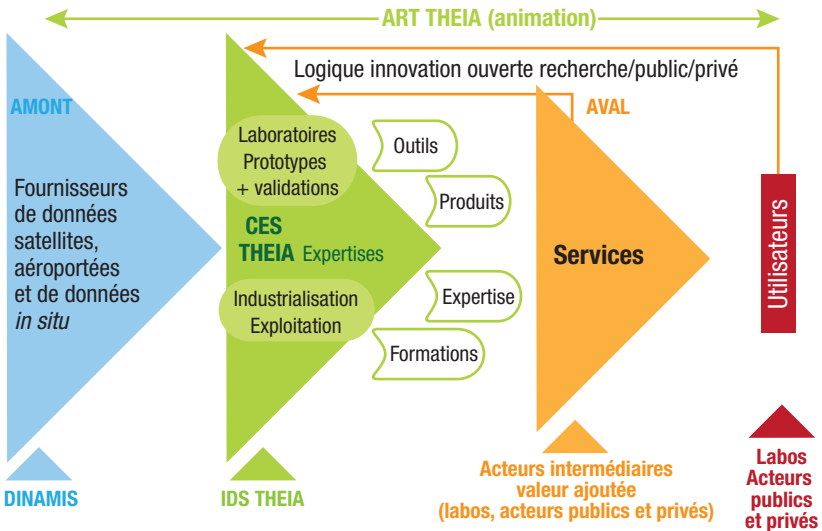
ART THEIA (animation)

Logique innovation ouverte recherche/public/privé

AMONT

AVAL

Fournisseurs de données satellites, aéroportées et de données *in situ*

Laboratoires Prototypes + validations

CES THEIA Expertises

Industrialisation Exploitation

Outils

Produits

Expertise

Formations

Services

Utilisateurs

DINAMIS

IDS THEIA

Acteurs intermédiaires valeur ajoutée (labos, acteurs publics et privés)

Labos Acteurs publics et privés